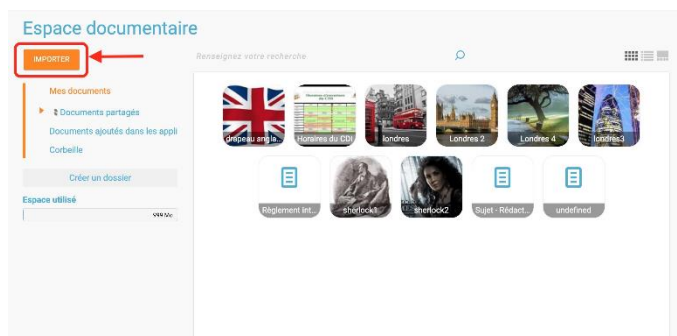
Espace documentaire

IMPORTER

Renseignez votre recherche

Mes documents

Documents partagés

Documents ajoutés dans les appli

Corbeille

Créer un dossier

Espace utilisé

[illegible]

drapeau anglais

Horaires du CDI

londres

Londres 2

Londres 4

londres3

Règlement int...

sherlock1

sherlock2

Sujet - Rédact...

undefined